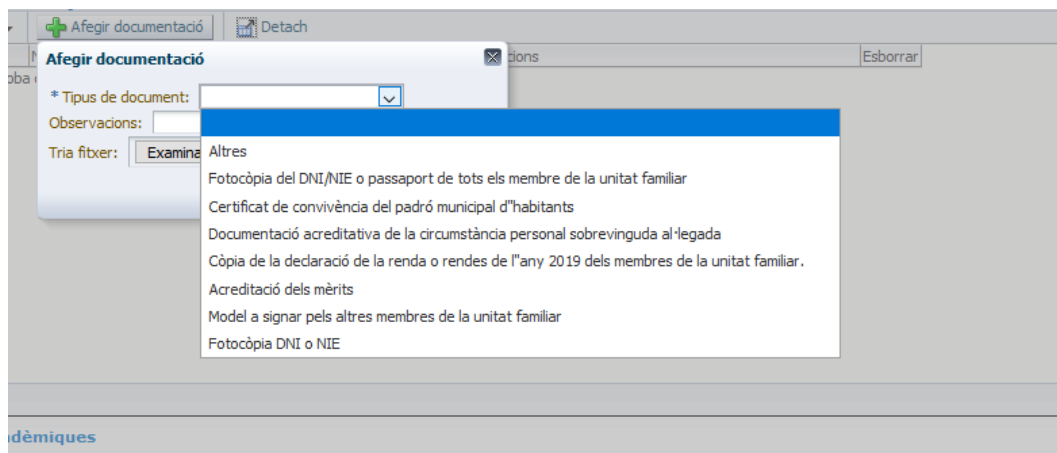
Afegir documentació
Detach
N
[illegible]cions
Esborrar
oba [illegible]

Afegir documentació
* Tipus de document:
Observacions:
Tria fitxer:
Examina

Altres
Fotocòpia del DNI/NIE o passaport de tots els membre de la unitat familiar
Certificat de convivència del padró municipal d"habitants
Documentació acreditativa de la circumstància personal sobrevinguda al·legada
Còpia de la declaració de la renda o rendes de l"any 2019 dels membres de la unitat familiar.
Acreditació dels mèrits
Model a signar pels altres membres de la unitat familiar
Fotocòpia DNI o NIE

dèmiques